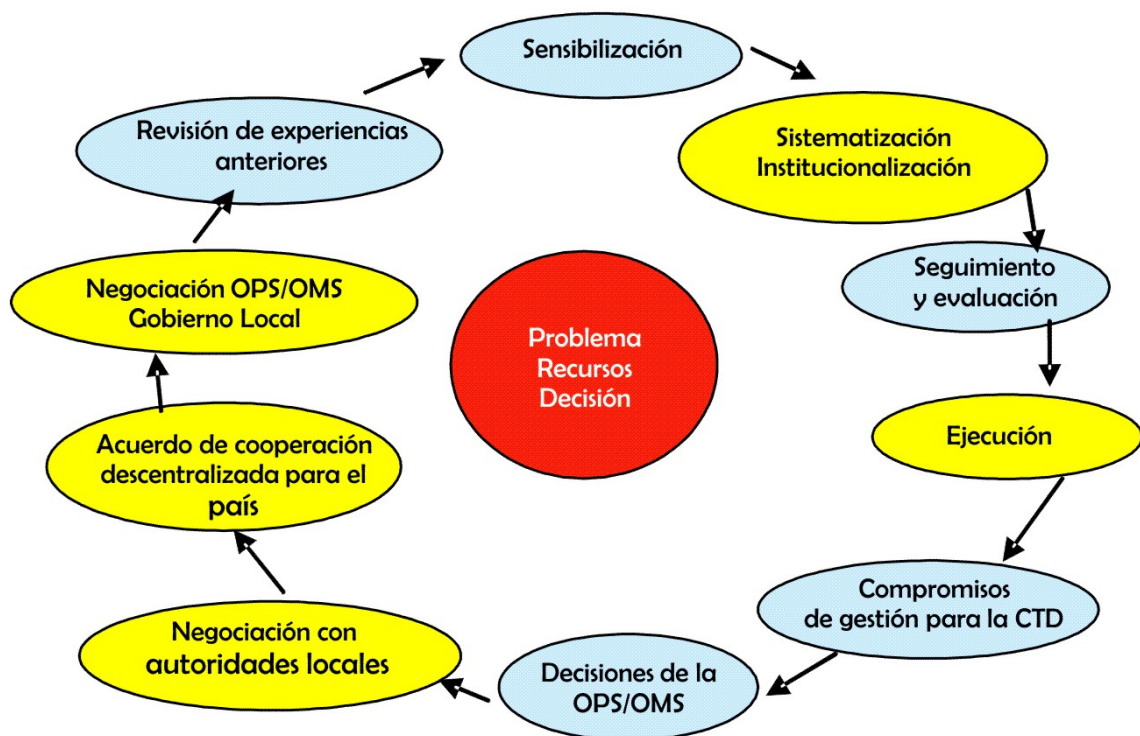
Sensibilización

Sistematización
Institucionalización

Seguimiento
y evaluación

Ejecución

Compromisos
de gestión para la CTD

Decisiones de la
OPS/OMS

Negociación con
autoridades locales

Acuerdo de cooperación
descentralizada para el
país

Negociación OPS/OMS
Gobierno Local

Revisión de experiencias
anteriores

Problema
Recursos
Decisión